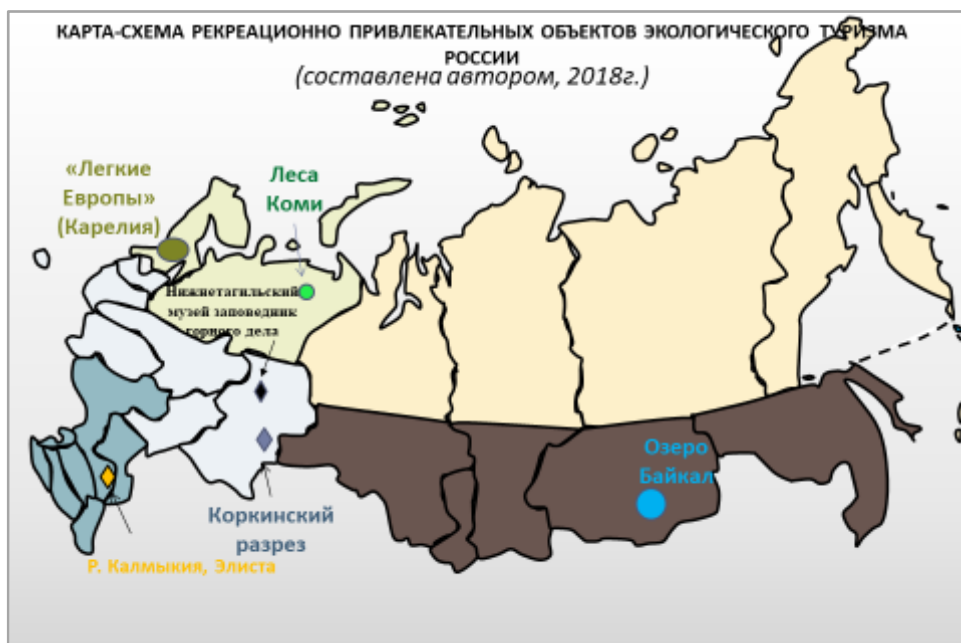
КАРТА-СХЕМА РЕКРЕАЦИОННО ПРИВЛЕКАТЕЛЬНЫХ ОБЪЕКТОВ ЭКОЛОГИЧЕСКОГО ТУРИЗМА РОССИИ
(составлена автором, 2018г.)

«Легкие Европы» (Карелия)

Леса Коми

Нижнетагильский музей заповедник горного дела

Озеро Байкал

Коркинский разрез

Р. Калмыкия, Элиста